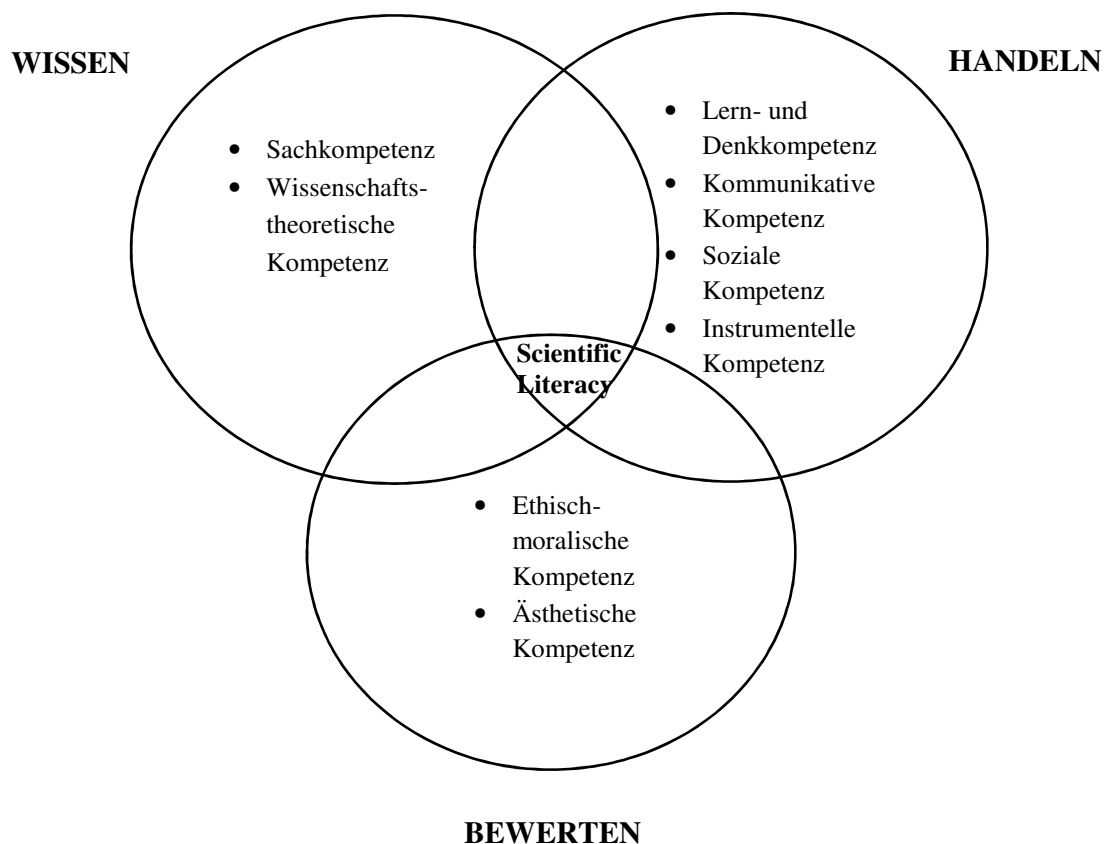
WISSEN

HANDELN

- Sachkompetenz
- Wissenschaftstheoretische Kompetenz

- Lern- und Denkkompetenz
- Kommunikative Kompetenz
- Soziale Kompetenz
- Instrumentelle Kompetenz

Scientific Literacy

- Ethisch-moralische Kompetenz
- Ästhetische Kompetenz

BEWERTEN